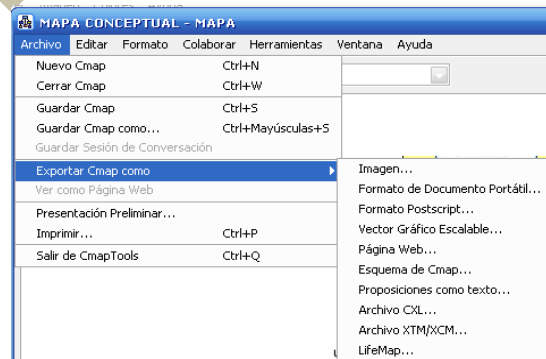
MAPA CONCEPTUAL - MAPA

Archivo Editar Formato Colaborar Herramientas Ventana Ayuda

Nuevo Cmap Ctrl+N
Cerrar Cmap Ctrl+W
Guardar Cmap Ctrl+S
Guardar Cmap como... Ctrl+Mayúsculas+S
Guardar Sesión de Conversación
Exportar Cmap como
Ver como Página Web
Presentación Preliminar...
Imprimir... Ctrl+P
Salir de CmapTools Ctrl+Q

Imagen...
Formato de Documento Portátil...
Formato Postscript...
Vector Gráfico Escalable...
Página Web...
Esquema de Cmap...
Proposiciones como texto...
Archivo CXL...
Archivo XTM/XCM...
LifeMap...